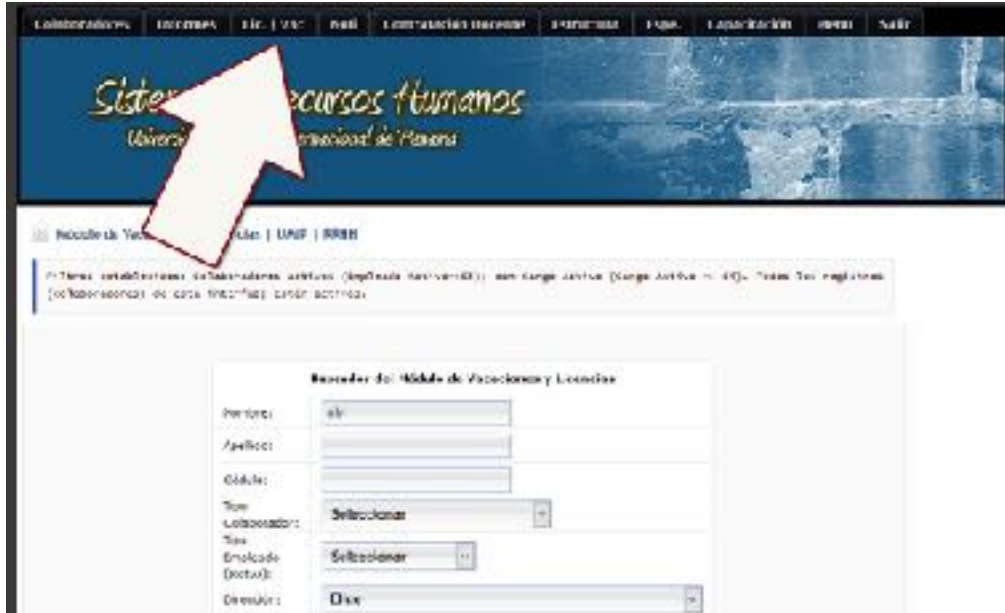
Colaboradores | Informes | Lic. | Vac. | Red | Contratación Docente | Estructura | Expe. | Capacitación | Menú | Salir

Siste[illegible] Recursos Humanos
Univers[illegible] ternacional de Panamá

Módulo de Vac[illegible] | UAIP | RRHH

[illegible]

Buscador del Módulo de Vacaciones y Licencias

| | |
|---|---|
| Nombre: | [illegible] |
| Apellido: | |
| Cédula: | |
| Tipo Colaborador: | Seleccionar |
| Tipo Empleado (actual): | Seleccionar |
| Dirección: | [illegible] |